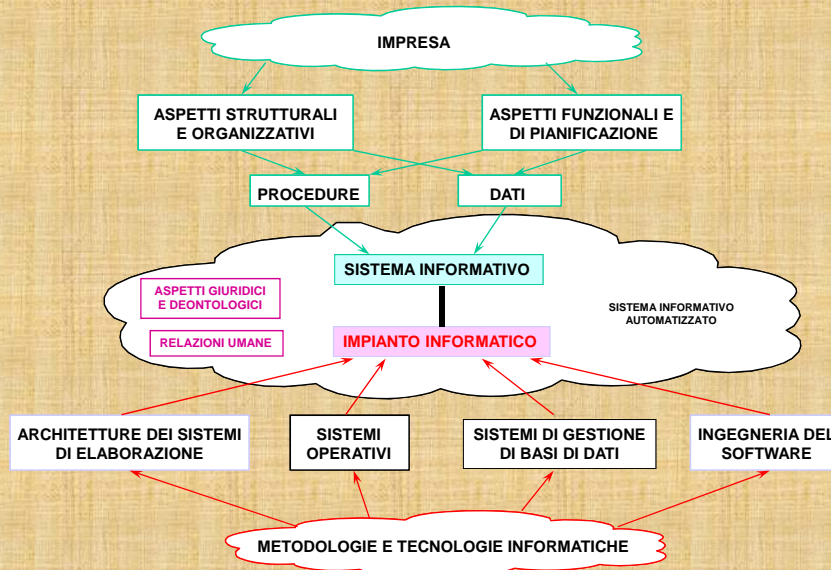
IMPRESA

ASPETTI STRUTTURALI E ORGANIZZATIVI

ASPETTI FUNZIONALI E DI PIANIFICAZIONE

PROCEDURE

DATI

SISTEMA INFORMATIVO

ASPETTI GIURIDICI E DEONTOLOGICI

RELAZIONI UMANE

SISTEMA INFORMATIVO AUTOMATIZZATO

IMPIANTO INFORMATICO

ARCHITETTURE DEI SISTEMI DI ELABORAZIONE

SISTEMI OPERATIVI

SISTEMI DI GESTIONE DI BASI DI DATI

INGEGNERIA DEL SOFTWARE

METODOLOGIE E TECNOLOGIE INFORMATICHE